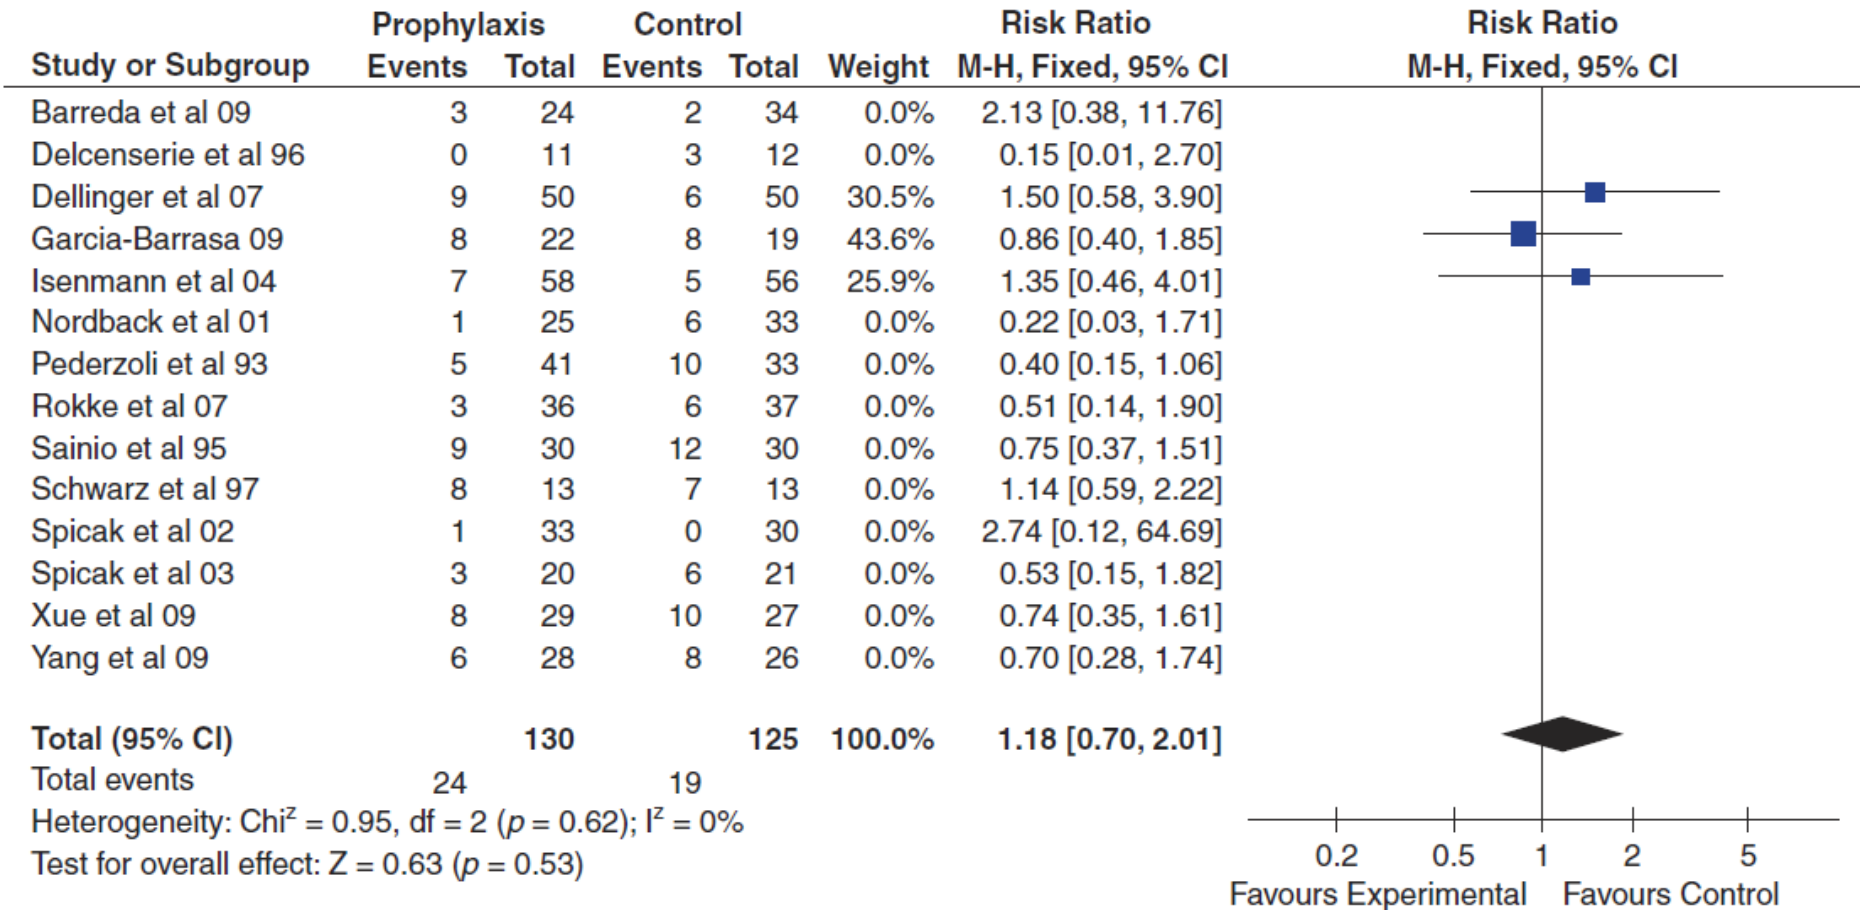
| Study or Subgroup | Prophylaxis Events | Prophylaxis Total | Control Events | Control Total | Weight | Risk Ratio M-H, Fixed, 95% CI |
|---|---|---|---|---|---|---|
| Barreda et al 09 | 3 | 24 | 2 | 34 | 0.0% | 2.13 [0.38, 11.76] |
| Delcenserie et al 96 | 0 | 11 | 3 | 12 | 0.0% | 0.15 [0.01, 2.70] |
| Dellinger et al 07 | 9 | 50 | 6 | 50 | 30.5% | 1.50 [0.58, 3.90] |
| Garcia-Barrasa 09 | 8 | 22 | 8 | 19 | 43.6% | 0.86 [0.40, 1.85] |
| Isenmann et al 04 | 7 | 58 | 5 | 56 | 25.9% | 1.35 [0.46, 4.01] |
| Nordback et al 01 | 1 | 25 | 6 | 33 | 0.0% | 0.22 [0.03, 1.71] |
| Pederzoli et al 93 | 5 | 41 | 10 | 33 | 0.0% | 0.40 [0.15, 1.06] |
| Rokke et al 07 | 3 | 36 | 6 | 37 | 0.0% | 0.51 [0.14, 1.90] |
| Sainio et al 95 | 9 | 30 | 12 | 30 | 0.0% | 0.75 [0.37, 1.51] |
| Schwarz et al 97 | 8 | 13 | 7 | 13 | 0.0% | 1.14 [0.59, 2.22] |
| Spicak et al 02 | 1 | 33 | 0 | 30 | 0.0% | 2.74 [0.12, 64.69] |
| Spicak et al 03 | 3 | 20 | 6 | 21 | 0.0% | 0.53 [0.15, 1.82] |
| Xue et al 09 | 8 | 29 | 10 | 27 | 0.0% | 0.74 [0.35, 1.61] |
| Yang et al 09 | 6 | 28 | 8 | 26 | 0.0% | 0.70 [0.28, 1.74] |
| **Total (95% CI)** | | **130** | | **125** | **100.0%** | **1.18 [0.70, 2.01]** |
| Total events | 24 | | 19 | | | |

Heterogeneity: Chi$^2$ = 0.95, df = 2 ($p$ = 0.62); I$^2$ = 0%
Test for overall effect: Z = 0.63 ($p$ = 0.53)

Risk Ratio
M-H, Fixed, 95% CI

0.2 0.5 1 2 5
Favours Experimental Favours Control